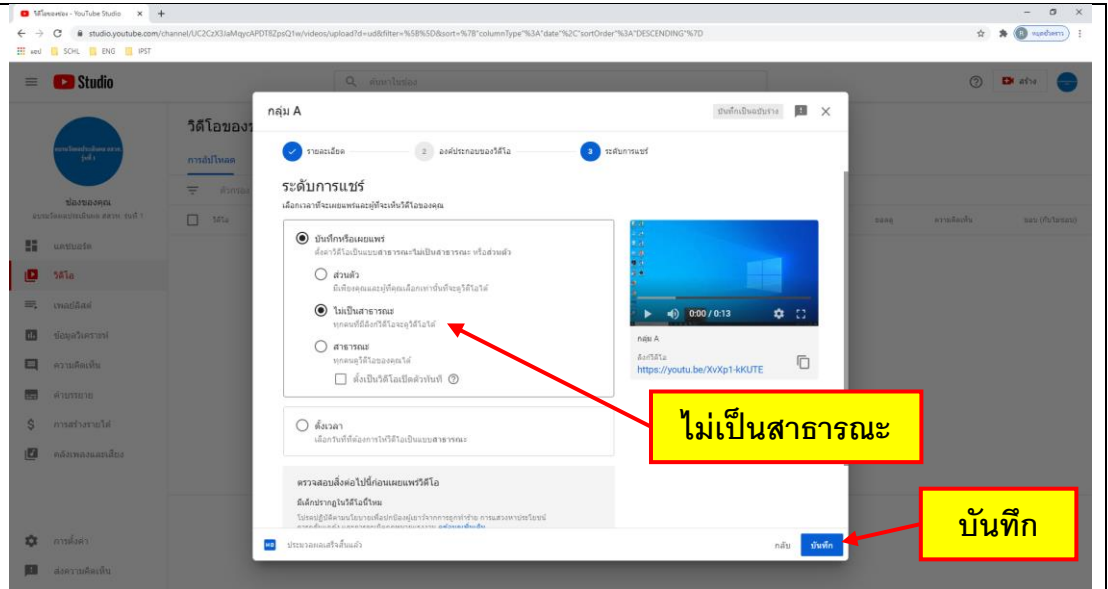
วิดีโอของช่อง - YouTube Studio

studio.youtube.com/channel/UC2CzX3IaMqycAPDT8ZpsQ1w/videos/upload?d=ud&filter=%5B%5D&sort=%7B"columnType"%3A"date"%2C"sortOrder"%3A"DESCENDING"%7D

SCHL ENG IPST

Studio

ค้นหาในช่อง

สร้าง

วิดีโอของ

การอัปโหลด

ช่องของคุณ

แดชบอร์ด

วิดีโอ

เพลย์ลิสต์

ข้อมูลวิเคราะห์

ความคิดเห็น

คำบรรยาย

การสร้างรายได้

คลังเพลงและเสียง

การตั้งค่า

ส่งความคิดเห็น

กลุ่ม A

บันทึกเป็นฉบับร่าง

รายละเอียด

2 องค์ประกอบของวิดีโอ

3 ระดับการแชร์

ระดับการแชร์

เลือกเวลาที่จะเผยแพร่และผู้ที่จะเห็นวิดีโอของคุณ

บันทึกหรือเผยแพร่

ตั้งค่าวิดีโอเป็นแบบสาธารณะ ไม่เป็นสาธารณะ หรือส่วนตัว

ส่วนตัว

มีเพียงคุณและผู้ที่คุณเลือกเท่านั้นที่จะดูวิดีโอได้

ไม่เป็นสาธารณะ

ทุกคนที่มีลิงก์วิดีโอจะดูวิดีโอได้

สาธารณะ

ทุกคนดูวิดีโอของคุณได้

ตั้งเป็นวิดีโอเปิดตัวทันที

ตั้งเวลา

เลือกวันที่ที่ต้องการให้วิดีโอเป็นแบบสาธารณะ

ตรวจสอบสิ่งต่อไปนี้ก่อนเผยแพร่วิดีโอ

มีเด็กปรากฏในวิดีโอนี้ไหม

0:00 / 0:13

กลุ่ม A

ลิงก์วิดีโอ

https://youtu.be/XvXp1-kKUTE

ประมวลผลเสร็จสิ้นแล้ว

กลับ

บันทึก

ไม่เป็นสาธารณะ

บันทึก